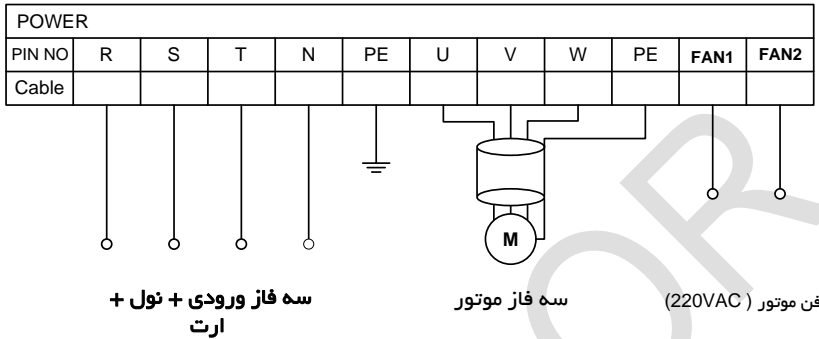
POWER

| PIN NO | R | S | T | N | PE | U | V | W | PE | FAN1 | FAN2 |
|---|---|---|---|---|---|---|---|---|---|---|---|
| Cable | | | | | | | | | | | |

M

سه فاز ورودی + نول + ارت

سه فاز موتور

فن موتور ( 220VAC)